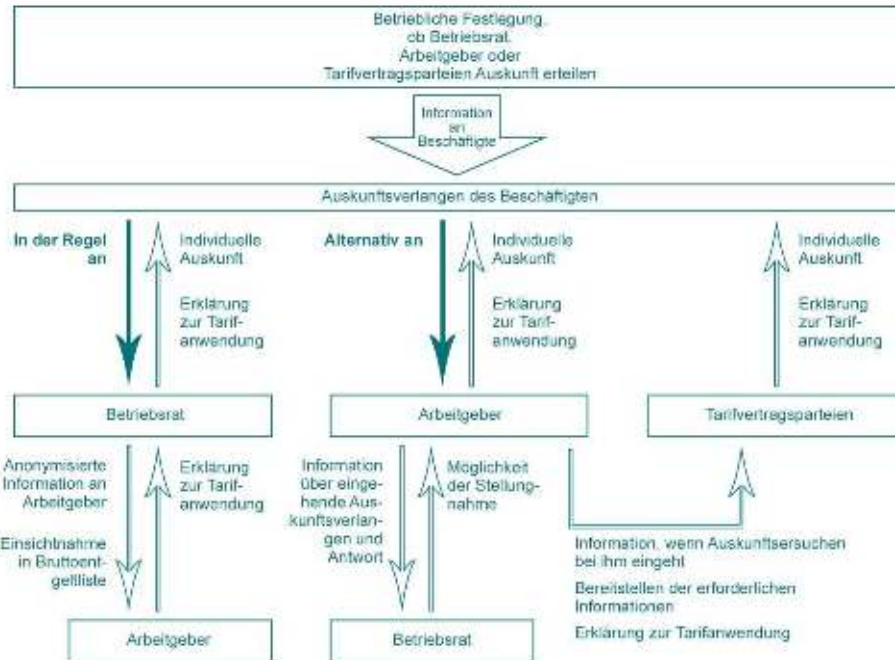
Betriebliche Festlegung, ob Betriebsrat, Arbeitgeber oder Tarifvertragsparteien Auskunft erteilen

Information an Beschäftigte

Auskunftsverlangen des Beschäftigten

In der Regel an

Individuelle Auskunft

Erklärung zur Tarifanwendung

Alternativ an

Individuelle Auskunft

Erklärung zur Tarifanwendung

Individuelle Auskunft

Erklärung zur Tarifanwendung

Betriebsrat

Arbeitgeber

Tarifvertragsparteien

Anonymisierte Information an Arbeitgeber

Einsichtnahme in Bruttoentgeltliste

Erklärung zur Tarifanwendung

Information über eingehende Auskunftsverlangen und Antwort

Möglichkeit der Stellungnahme

Information, wenn Auskunftsersuchen bei ihm eingeht

Bereitstellen der erforderlichen Informationen

Erklärung zur Tarifanwendung

Arbeitgeber

Betriebsrat